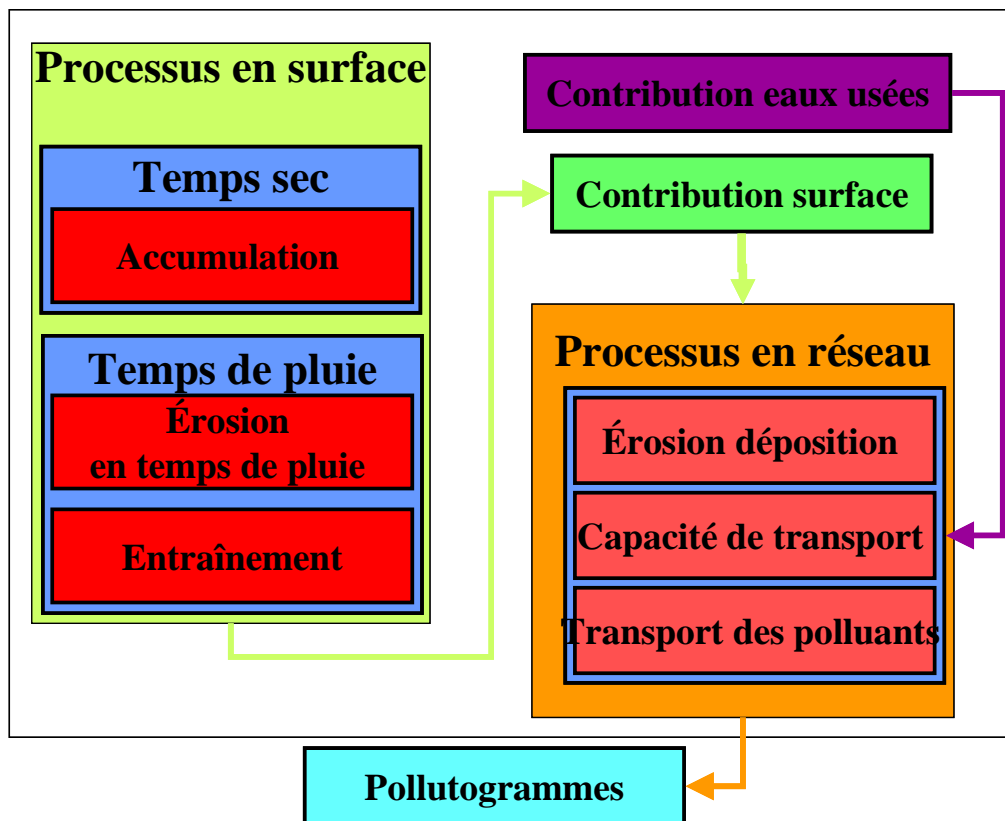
Processus en surface

Temps sec

Accumulation

Temps de pluie

Érosion en temps de pluie

Entraînement

Contribution eaux usées

Contribution surface

Processus en réseau

Érosion déposition

Capacité de transport

Transport des polluants

Pollutogrammes